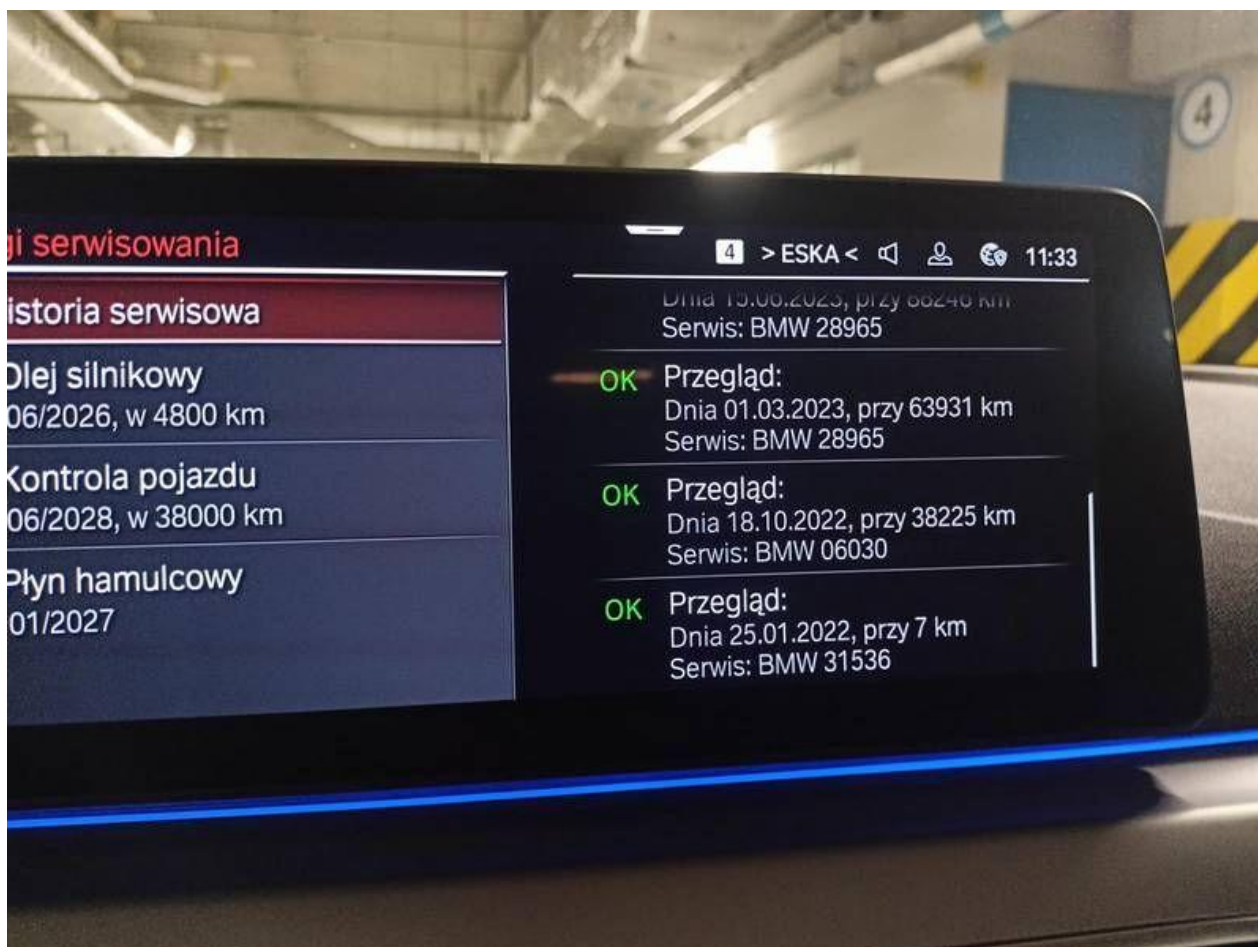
4

gi serwisowania

4 > ESKA < 11:33

istoria serwisowa

Olej silnikowy
06/2026, w 4800 km

Kontrola pojazdu
06/2028, w 38000 km

Płyn hamulcowy
01/2027

Dnia 15.06.2023, przy 68248 km
Serwis: BMW 28965

OK Przegląd:
Dnia 01.03.2023, przy 63931 km
Serwis: BMW 28965

OK Przegląd:
Dnia 18.10.2022, przy 38225 km
Serwis: BMW 06030

OK Przegląd:
Dnia 25.01.2022, przy 7 km
Serwis: BMW 31536